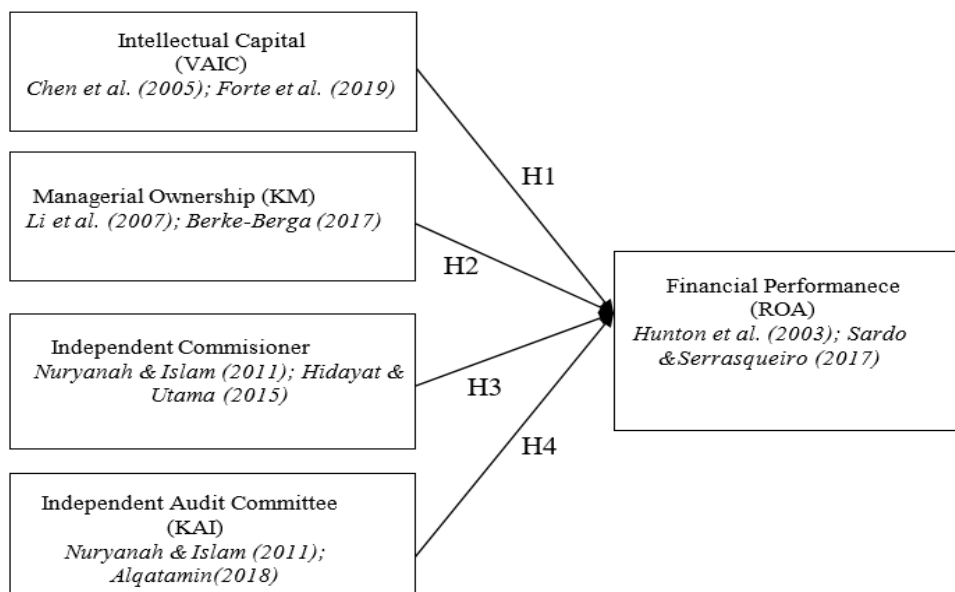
Intellectual Capital
(VAIC)
Chen et al. (2005); Forte et al. (2019)

Managerial Ownership (KM)
Li et al. (2007); Berke-Berga (2017)

Independent Commisioner
Nuryanah & Islam (2011); Hidayat & Utama (2015)

Independent Audit Committee
(KAI)
Nuryanah & Islam (2011); Alqatamin(2018)

H1

H2

H3

H4

Financial Performanece
(ROA)
Hunton et al. (2003); Sardo &Serrasqueiro (2017)